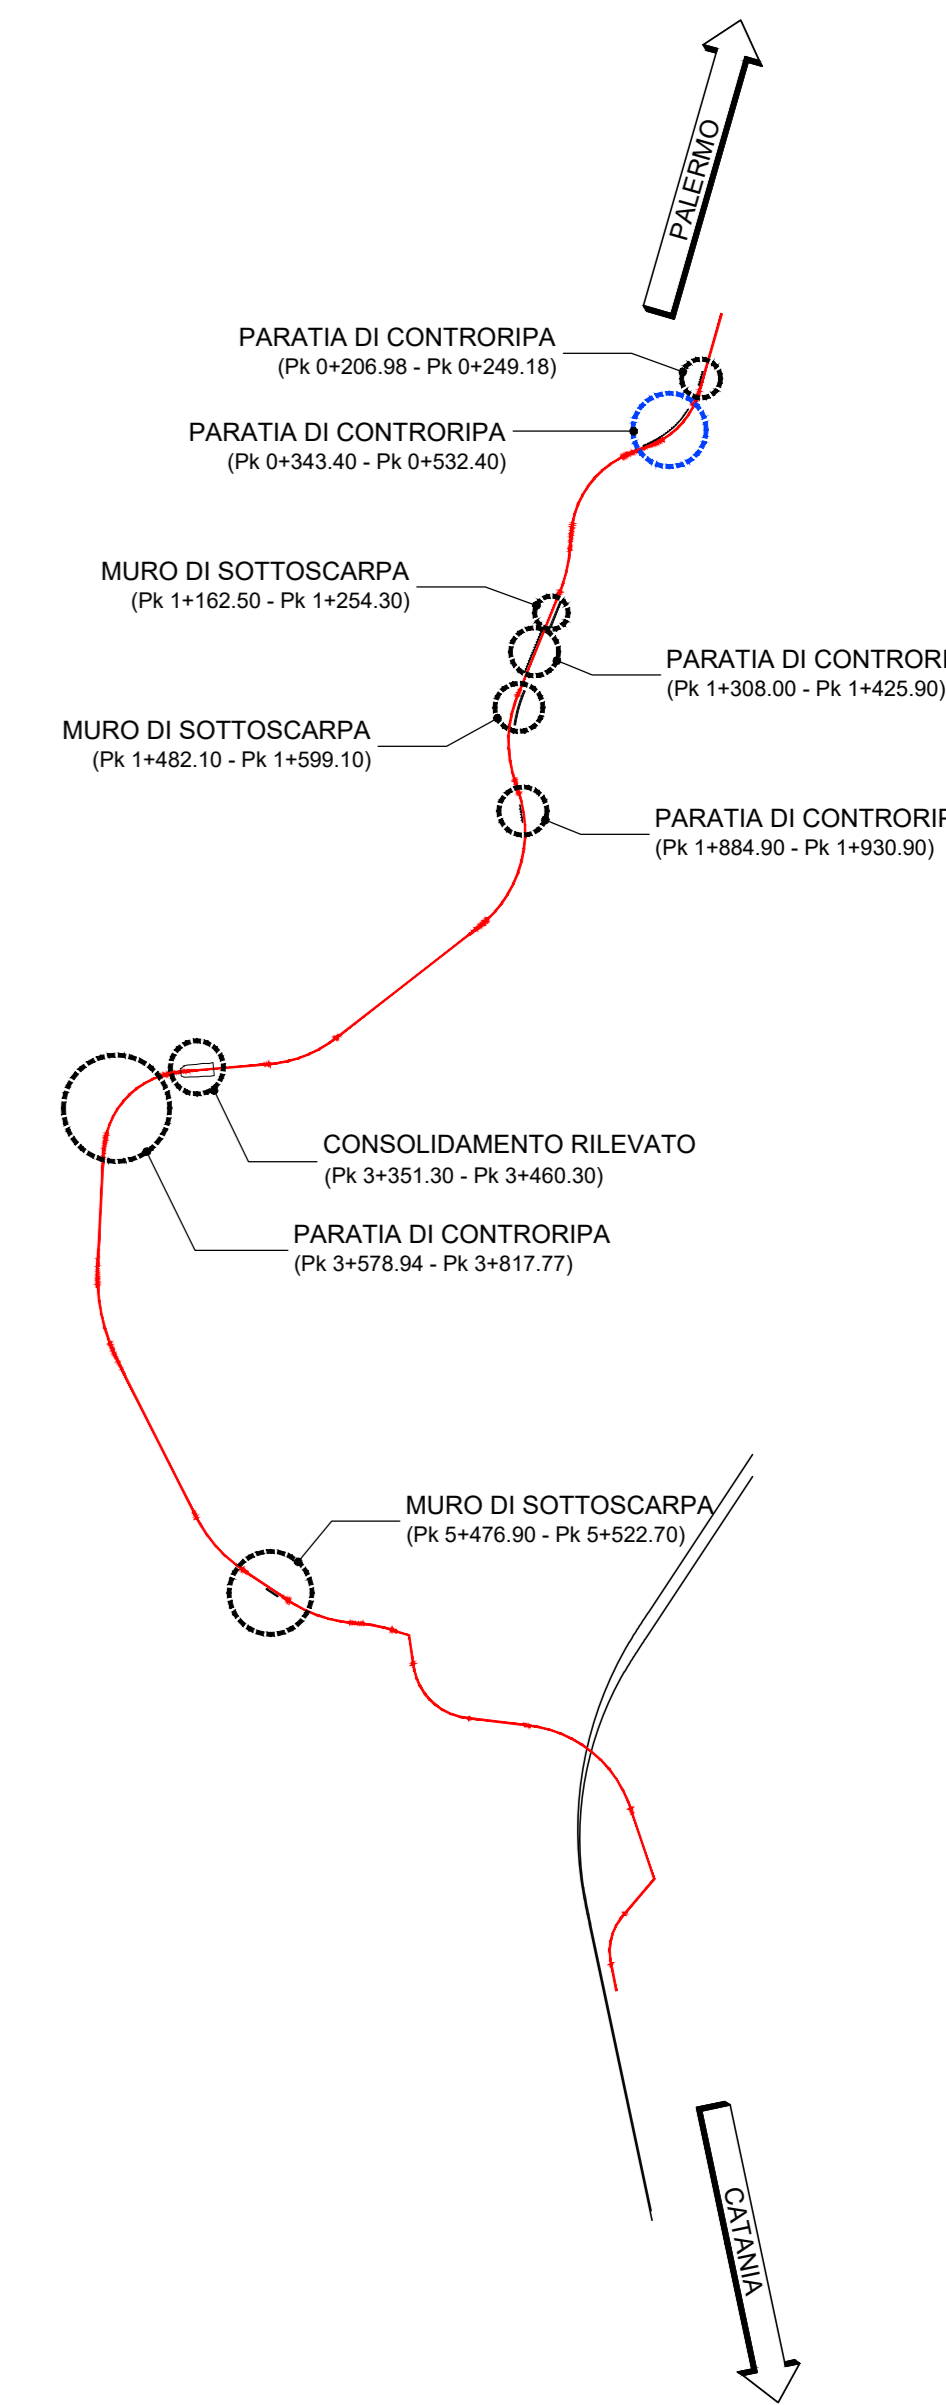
PALERMO

PARATIA DI CONTRORIPA
(Pk 0+206.98 - Pk 0+249.18)

PARATIA DI CONTRORIPA
(Pk 0+343.40 - Pk 0+532.40)

MURO DI SOTTOSCARPA
(Pk 1+162.50 - Pk 1+254.30)

PARATIA DI CONTRORI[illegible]
(Pk 1+308.00 - Pk 1+425.90)

MURO DI SOTTOSCARPA
(Pk 1+482.10 - Pk 1+599.10)

PARATIA DI CONTRORIP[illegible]
(Pk 1+884.90 - Pk 1+930.90)

CONSOLIDAMENTO RILEVATO
(Pk 3+351.30 - Pk 3+460.30)

PARATIA DI CONTRORIPA
(Pk 3+578.94 - Pk 3+817.77)

MURO DI SOTTOSCARPA
(Pk 5+476.90 - Pk 5+522.70)

CATANIA